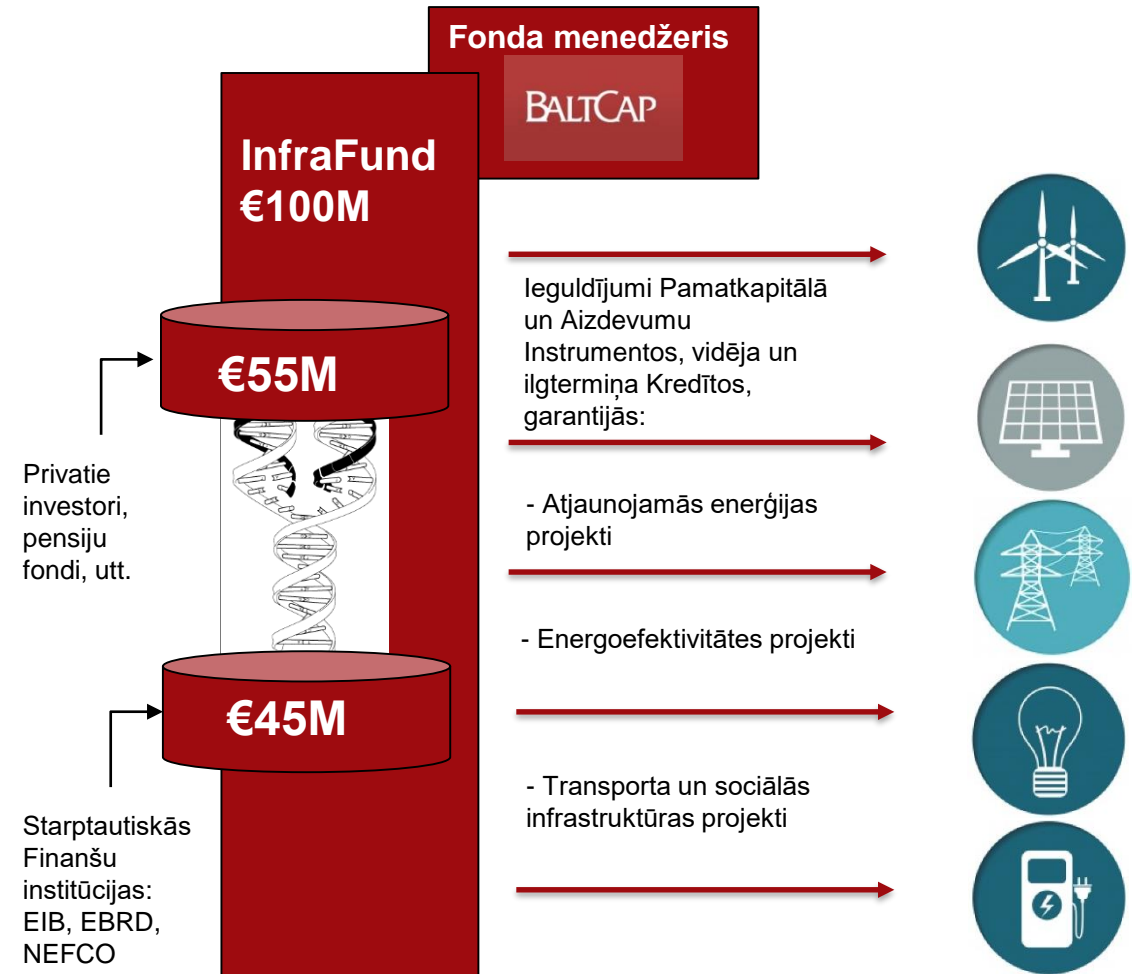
Fonda menedžeris

BALTCAP

InfraFund
€100M

€55M

Privatie investori, pensiju fondi, utt.

€45M

Starptautiskās Finanšu institūcijas: EIB, EBRD, NEFCO

Ieguldījumi Pamatkapitālā un Aizdevumu Instrumentos, vidēja un ilgtermiņa Kredītos, garantijās:

- Atjaunojamās enerģijas projekti

- Energoefektivitātes projekti

- Transporta un sociālās infrastruktūras projekti